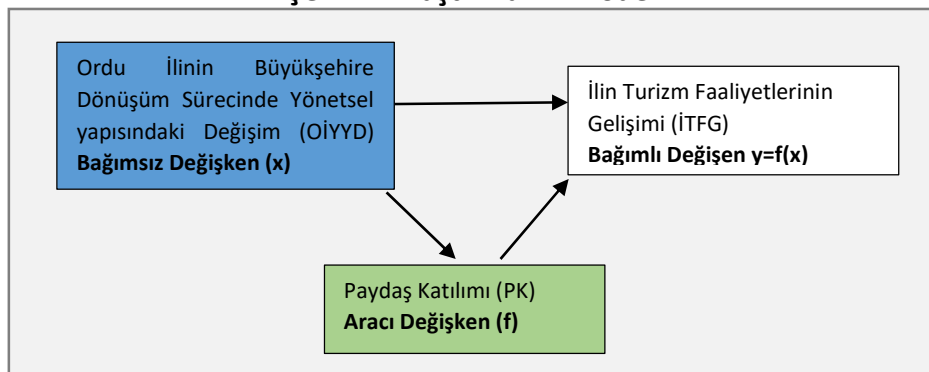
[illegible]

Ordu İlinin Büyükşehire Dönüşüm Sürecinde Yönetsel yapısındaki Değişim (OİYYD)
**Bağımsız Değişken (x)**

İlin Turizm Faaliyetlerinin Gelişimi (İTFG)
**Bağımlı Değişen y=f(x)**

Paydaş Katılımı (PK)
**Aracı Değişken (f)**